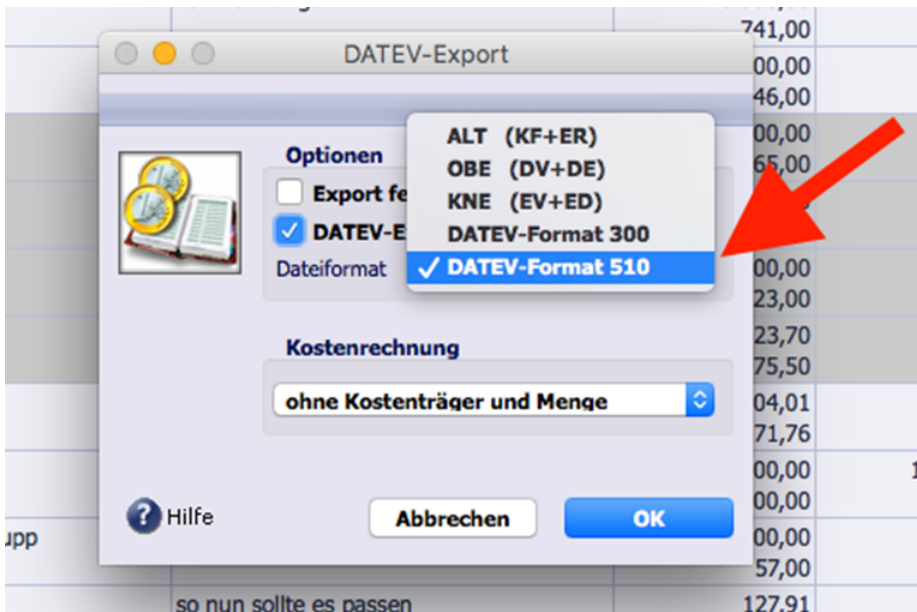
741,00
00,00
46,00
00,00
65,00
00,00
23,00
23,70
75,50
04,01
71,76
00,00
00,00
00,00
57,00
127,91

upp
so nun sollte es passen

DATEV-Export

Optionen
Export fe
DATEV-E
Dateiformat

ALT (KF+ER)
OBE (DV+DE)
KNE (EV+ED)
DATEV-Format 300
✓ DATEV-Format 510

Kostenrechnung
ohne Kostenträger und Menge

Hilfe
Abbrechen
OK